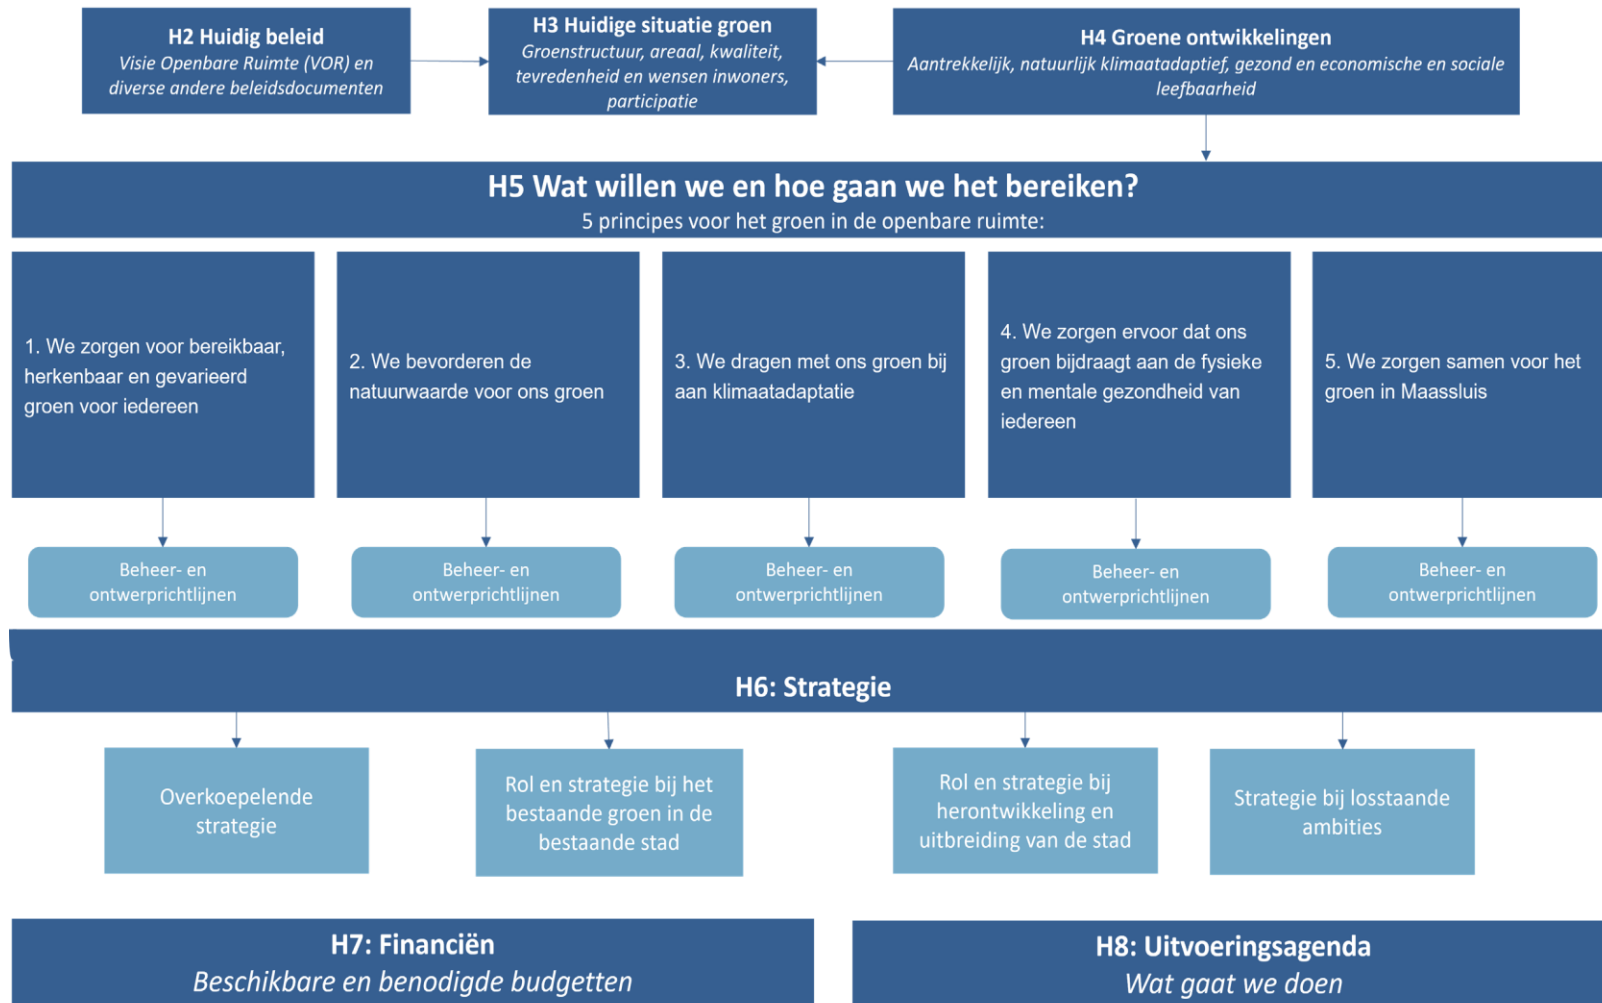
H2 Huidig beleid
Visie Openbare Ruimte (VOR) en diverse andere beleidsdocumenten

H3 Huidige situatie groen
Groenstructuur, areaal, kwaliteit, tevredenheid en wensen inwoners, participatie

H4 Groene ontwikkelingen
Aantrekkelijk, natuurlijk klimaatadaptief, gezond en economische en sociale leefbaarheid

H5 Wat willen we en hoe gaan we het bereiken?
5 principes voor het groen in de openbare ruimte:

1. We zorgen voor bereikbaar, herkenbaar en gevarieerd groen voor iedereen

2. We bevorderen de natuurwaarde voor ons groen

3. We dragen met ons groen bij aan klimaatadaptatie

4. We zorgen ervoor dat ons groen bijdraagt aan de fysieke en mentale gezondheid van iedereen

5. We zorgen samen voor het groen in Maassluis

Beheer- en ontwerprichtlijnen

Beheer- en ontwerprichtlijnen

Beheer- en ontwerprichtlijnen

Beheer- en ontwerprichtlijnen

Beheer- en ontwerprichtlijnen

H6: Strategie

Overkoepelende strategie

Rol en strategie bij het bestaande groen in de bestaande stad

Rol en strategie bij herontwikkeling en uitbreiding van de stad

Strategie bij losstaande ambities

H7: Financiën
Beschikbare en benodigde budgetten

H8: Uitvoeringsagenda
Wat gaat we doen